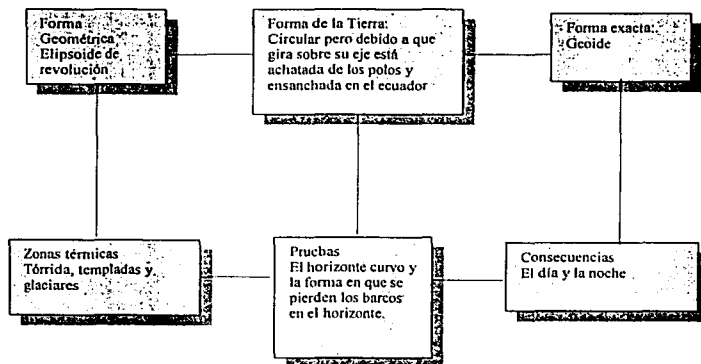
Forma Geométrica Elipsoide de revolución

Forma de la Tierra: Circular pero debido a que gira sobre su eje está achatada de los polos y ensanchada en el ecuador

Forma exacta: Geoide

Zonas térmicas Tórrida, templadas y glaciares

Pruebas El horizonte curvo y la forma en que se pierden los barcos en el horizonte.

Consecuencias El día y la noche